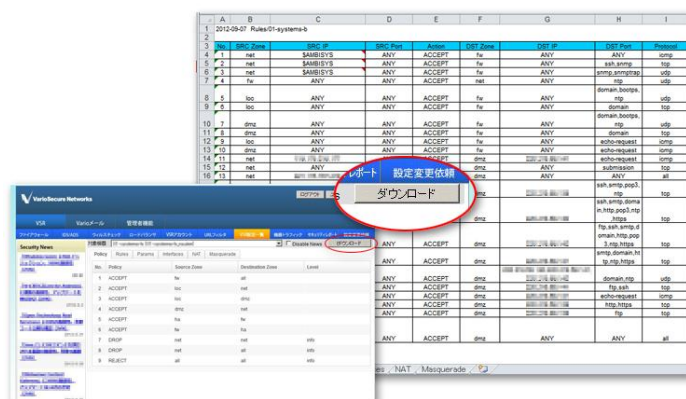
| | A | B | C | D | E | F | G | H | I |
|---|---|---|---|---|---|---|---|---|---|
| 1 | 2012-09-07 Rules/01-systems-b | | | | | | | | |
| 2 | | | | | | | | | |
| 3 | No. | SRC Zone | SRC IP | SRC Port | Action | DST Zone | DST IP | DST Port | Protocol |
| 4 | 1 | net | $AMBISYS | ANY | ACCEPT | fw | ANY | ANY | icmp |
| 5 | 2 | net | $AMBISYS | ANY | ACCEPT | fw | ANY | ssh,snmp | tcp |
| 6 | 3 | net | $AMBISYS | ANY | ACCEPT | fw | ANY | snmp,snmptrap | udp |
| 7 | 4 | fw | ANY | ANY | ACCEPT | net | ANY | ntp | udp |
| 8 | 5 | loc | ANY | ANY | ACCEPT | fw | ANY | domain,bootps,ntp | udp |
| 9 | 6 | loc | ANY | ANY | ACCEPT | fw | ANY | domain | tcp |
| 10 | 7 | dmz | ANY | ANY | ACCEPT | fw | ANY | domain,bootps,ntp | udp |
| 11 | 8 | dmz | ANY | ANY | ACCEPT | fw | ANY | domain | tcp |
| 12 | 9 | loc | ANY | ANY | ACCEPT | fw | ANY | echo-request | icmp |
| 13 | 10 | dmz | ANY | ANY | ACCEPT | fw | ANY | echo-request | icmp |
| 14 | 11 | net | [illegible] | ANY | ACCEPT | dmz | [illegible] | submission | tcp |
| 15 | 12 | net | ANY | | | dmz | | ANY | all |
| 16 | 13 | net | | | | | | | |
| | | | | | | dmz | | ssh,smtp,pop3,ntp | tcp |
| | | | | | | dmz | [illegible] | ssh,smtp,domain,http,pop3,ntp,https | tcp |
| | | | | | | dmz | | ftp,ssh,smtp,domain,http,pop3,ntp,https | tcp |
| | | | | | | dmz | | smtp,domain,http,ntp,https | tcp |
| | | | | | | dmz | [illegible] | domain,ntp | udp |
| | | | | | | dmz | | ftp,ssh | tcp |
| | | | | | | dmz | | echo-request | icmp |
| | | | | | | dmz | | http,https | tcp |
| | | | | | | dmz | | ftp | tcp |
| | | | | | ACCEPT | dmz | ANY | ANY | all |

es / NAT / Masquerade

レポート 設定変更依頼
ダウンロード

VarioSecure Networks
ログアウト
VSR Varioメール 管理者機能
ファイアウォール IDS/IDS ウィルスチェック ロードバランシング VSRアカウント URLフィルタ FW設定一覧 帯域トラフィック ネットワークレポート 設定変更依頼
Security News
対象機器 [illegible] Disable News ダウンロード
Policy Rules Params Interfaces NAT Masquerade

| No. | Policy | Source Zone | Destination Zone | Level |
|---|---|---|---|---|
| 1 | ACCEPT | fw | all | |
| 2 | ACCEPT | loc | net | |
| 3 | ACCEPT | loc | dmz | |
| 4 | ACCEPT | dmz | net | |
| 5 | ACCEPT | fw | fw | |
| 6 | ACCEPT | fw | fw | |
| 7 | DROP | net | net | info |
| 8 | DROP | net | all | info |
| 9 | REJECT | all | all | info |